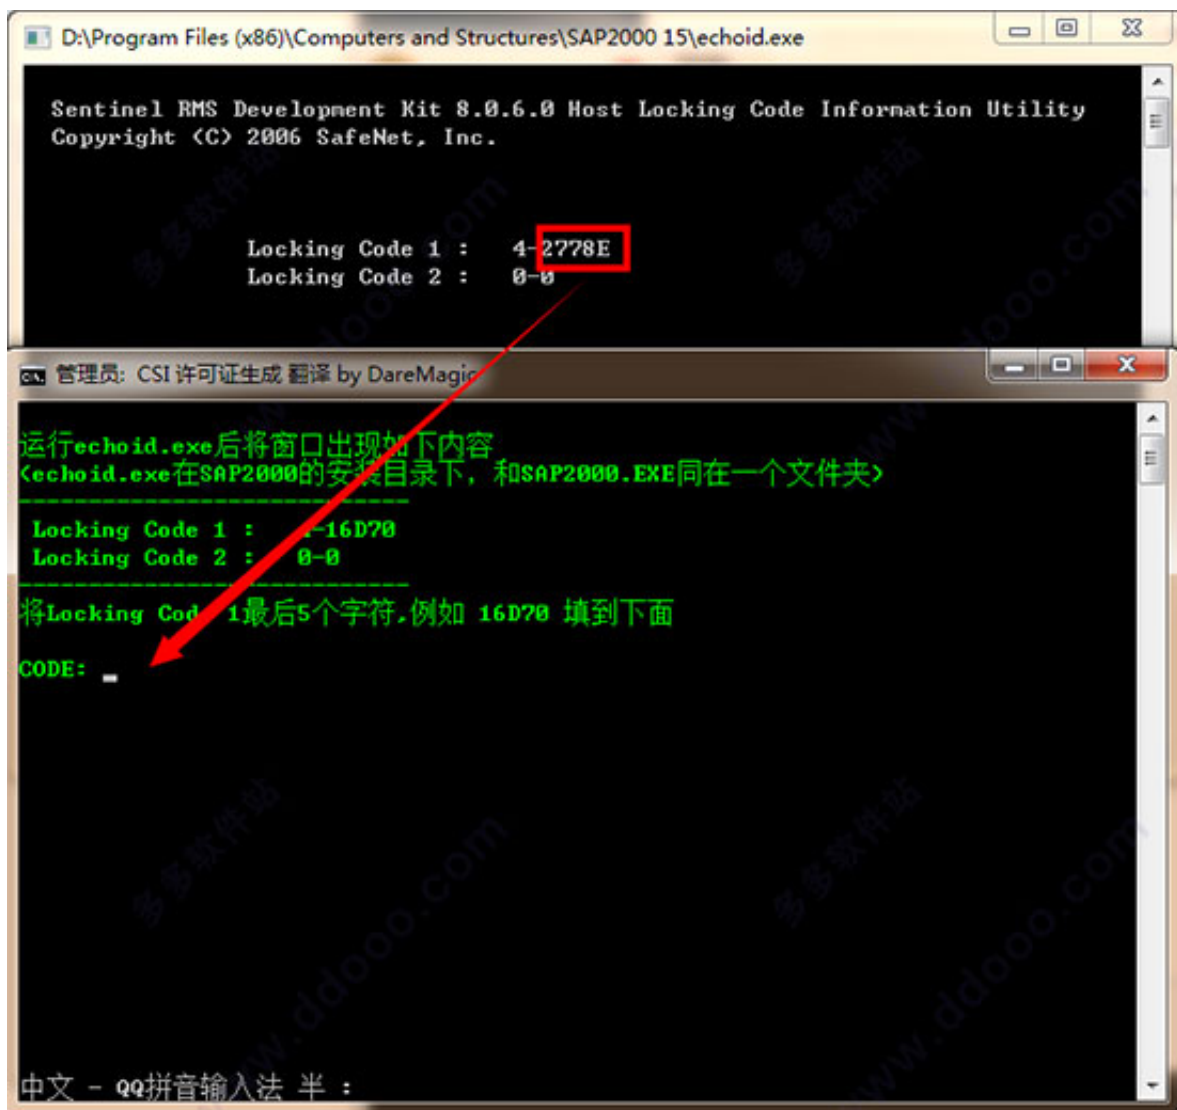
D:\Program Files (x86)\Computers and Structures\SAP2000 15\echoid.exe

Sentinel RMS Development Kit 8.0.6.0 Host Locking Code Information Utility
Copyright (C) 2006 SafeNet, Inc.

Locking Code 1 : 4-2778E
Locking Code 2 : 0-0

管理员: CSI 许可证生成 翻译 by DareMagic

运行echoid.exe后将窗口出现如下内容
(echoid.exe在SAP2000的安装目录下，和SAP2000.EXE同在一个文件夹)
------------------------------
Locking Code 1 : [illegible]-16D70
Locking Code 2 : 0-0
------------------------------
将Locking Code 1最后5个字符,例如 16D70 填到下面

CODE: _

中文 - QQ拼音输入法 半 :

多多软件站 www.ddooo.com